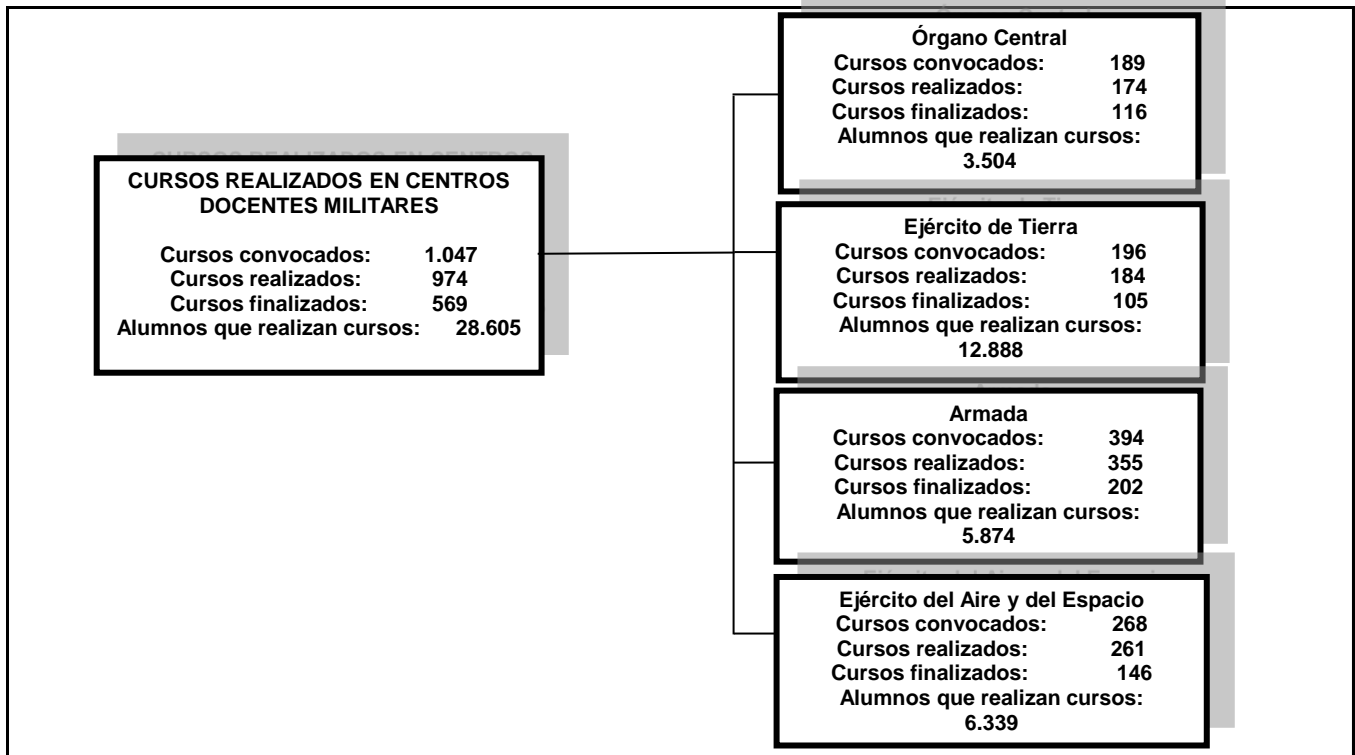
CURSOS REALIZADOS EN CENTROS DOCENTES MILITARES

Cursos convocados: 1.047
Cursos realizados: 974
Cursos finalizados: 569
Alumnos que realizan cursos: 28.605

Órgano Central
Cursos convocados: 189
Cursos realizados: 174
Cursos finalizados: 116
Alumnos que realizan cursos:
3.504

Ejército de Tierra
Cursos convocados: 196
Cursos realizados: 184
Cursos finalizados: 105
Alumnos que realizan cursos:
12.888

Armada
Cursos convocados: 394
Cursos realizados: 355
Cursos finalizados: 202
Alumnos que realizan cursos:
5.874

Ejército del Aire y del Espacio
Cursos convocados: 268
Cursos realizados: 261
Cursos finalizados: 146
Alumnos que realizan cursos:
6.339